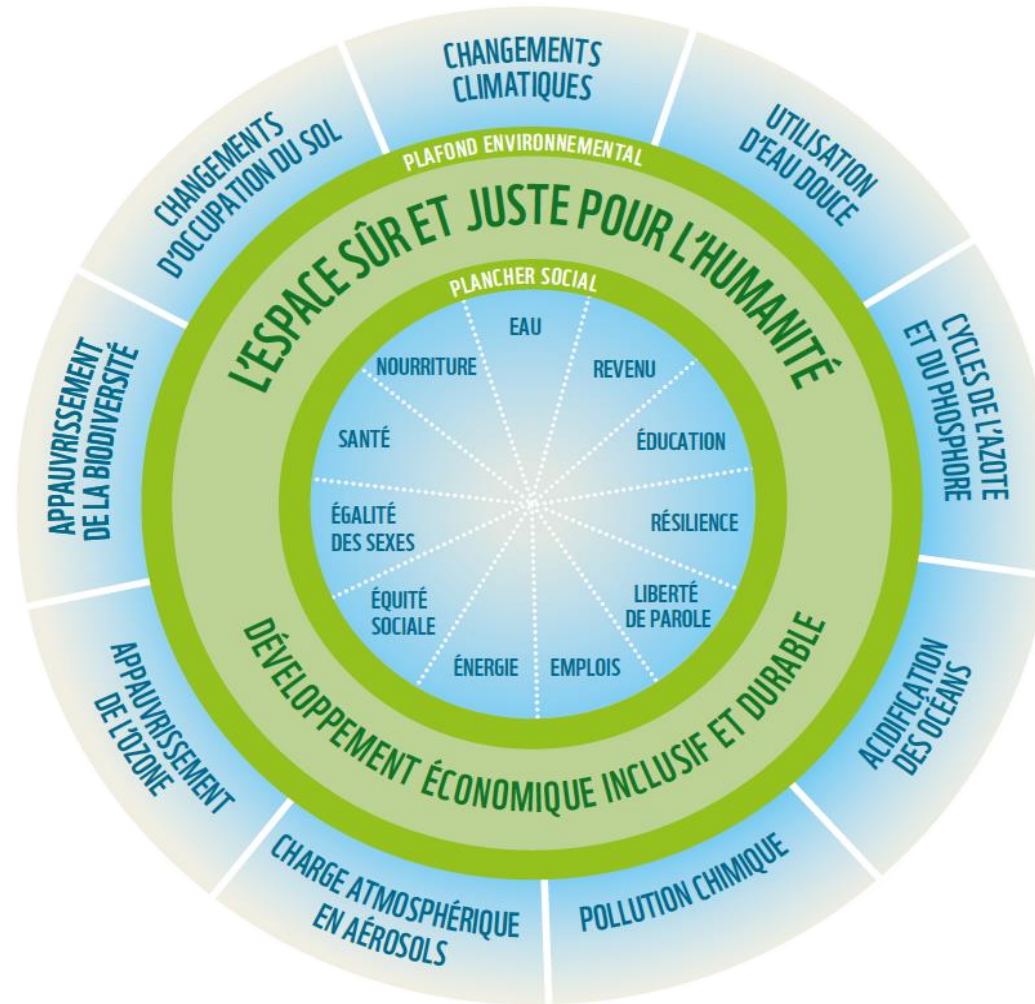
CHANGEMENTS CLIMATIQUES

UTILISATION D'EAU DOUCE

CYCLES DE L'AZOTE ET DU PHOSPHORE

ACIDIFICATION DES OCÉANS

POLLUTION CHIMIQUE

CHARGE ATMOSPHÉRIQUE EN AÉROSOLS

APPAUVRISSEMENT DE L'OZONE

APPAUVRISSEMENT DE LA BIODIVERSITÉ

CHANGEMENTS D'OCCUPATION DU SOL

PLAFOND ENVIRONNEMENTAL

L'ESPACE SÛR ET JUSTE POUR L'HUMANITÉ

PLANCHER SOCIAL

EAU

REVENU

ÉDUCATION

RÉSILIENCE

LIBERTÉ DE PAROLE

EMPLOIS

ÉNERGIE

ÉQUITÉ SOCIALE

ÉGALITÉ DES SEXES

SANTÉ

NOURRITURE

DÉVELOPPEMENT ÉCONOMIQUE INCLUSIF ET DURABLE